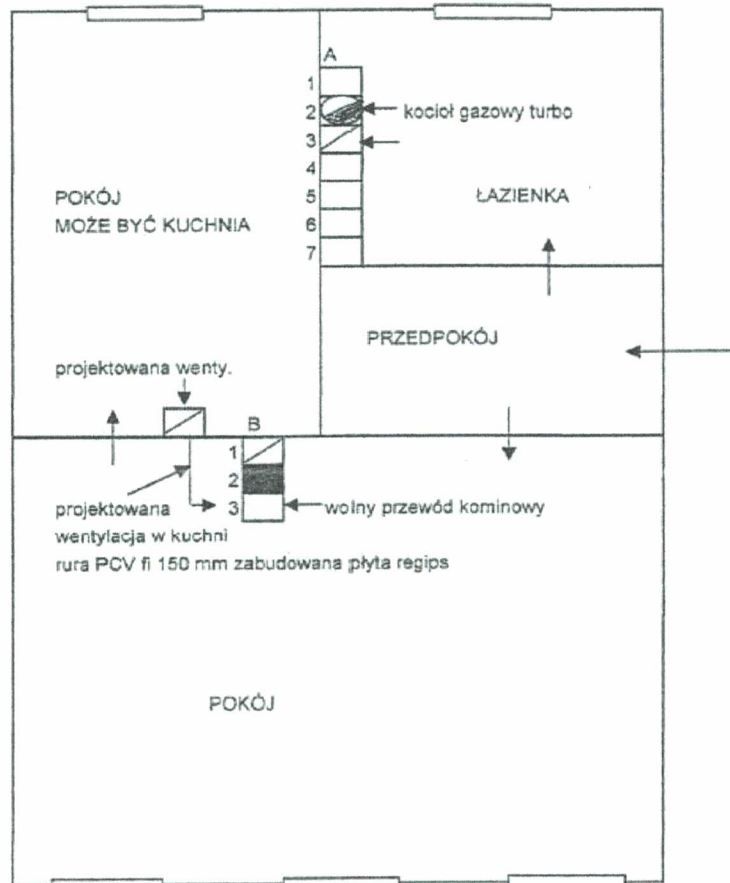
A

1

2

3

4

5

6

7

kocioł gazowy turbo

POKÓJ
MOŻE BYĆ KUCHNIA

ŁAZIENKA

PRZEDPOKÓJ

projektowana wenty.

B

1

2

3

projektowana wentylacja w kuchni rura PCV fi 150 mm zabudowana płyta regips

wolny przewód kominowy

POKÓJ